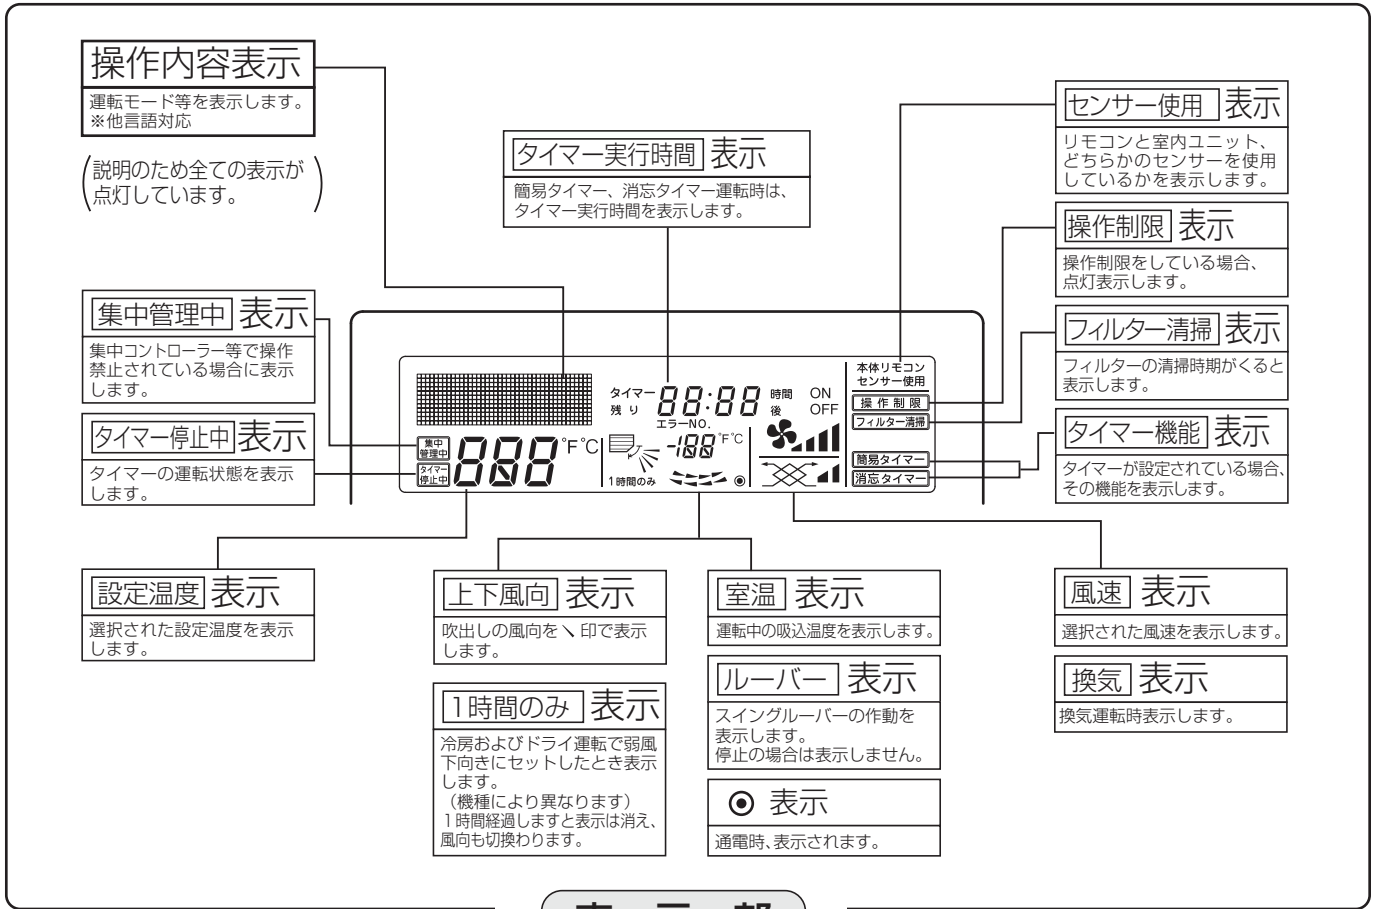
操作内容表示
運転モード等を表示します。
※他言語対応

（説明のため全ての表示が点灯しています。）

タイマー実行時間 表示
簡易タイマー、消忘タイマー運転時は、タイマー実行時間を表示します。

センサー使用 表示
リモコンと室内ユニット、どちらかのセンサーを使用しているかを表示します。

操作制限 表示
操作制限をしている場合、点灯表示します。

集中管理中 表示
集中コントローラー等で操作禁止されている場合に表示します。

フィルター清掃 表示
フィルターの清掃時期がくると表示します。

タイマー停止中 表示
タイマーの運転状態を表示します。

タイマー機能 表示
タイマーが設定されている場合、その機能を表示します。

タイマー 残り 88:88 時間 後 ON OFF
エラーNO.
集中 管理中
タイマー 停止中
888 °F °C
-188 °F °C
1時間のみ
本体リモコン センサー使用
操作制限
フィルター清掃
簡易タイマー
消忘タイマー

設定温度 表示
選択された設定温度を表示します。

上下風向 表示
吹出しの風向を ↘ 印で表示します。

室温 表示
運転中の吸込温度を表示します。

風速 表示
選択された風速を表示します。

換気 表示
換気運転時表示します。

ルーバー 表示
スイングルーバーの作動を表示します。
停止の場合は表示しません。

1時間のみ 表示
冷房およびドライ運転で弱風下向きにセットしたとき表示します。
（機種により異なります）
1時間経過しますと表示は消え、風向も切換わります。

⊙ 表示
通電時、表示されます。

表 示 部